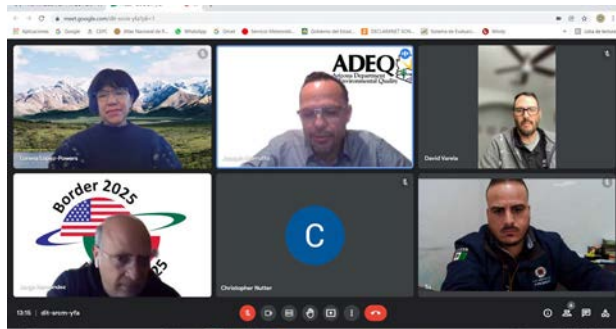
meet.google.com/dit-sncm-yfa?pli=1

Aplicaciones Google CEPC Atlas Nacional de R... WhatsApp Drive Servicio Meteorol... Gobierno del Estad... DECLARANET SON... Sistema de Evaluaci... Mindy Lista de lectura

ADEQ
Arizona Department of Environmental Quality

Lorena López-Powers

David Varela

Border 2025

Jorge Hernández

C

Christopher Nutter

13:16 | dit-sncm-yfa